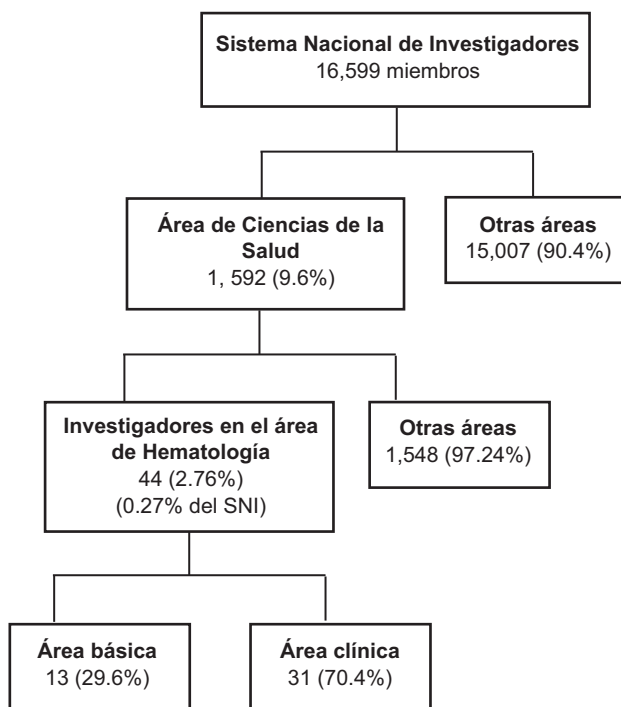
Sistema Nacional de Investigadores
16,599 miembros

Área de Ciencias de la Salud
1, 592 (9.6%)

Otras áreas
15,007 (90.4%)

Investigadores en el área de Hematología
44 (2.76%)
(0.27% del SNI)

Otras áreas
1,548 (97.24%)

Área básica
13 (29.6%)

Área clínica
31 (70.4%)